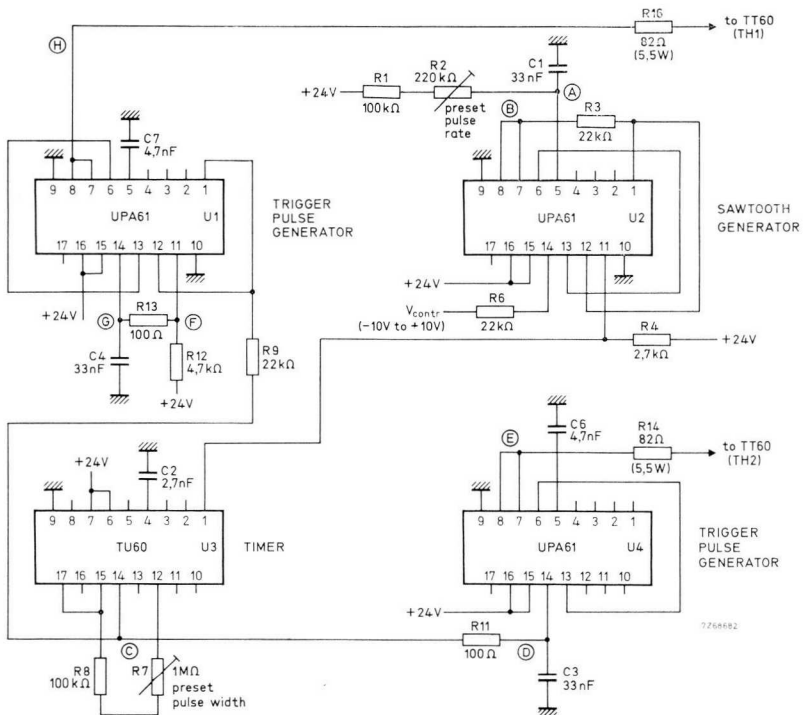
H

R16
82 Ω
(5,5W)
to TT60
(TH1)

C1
33 nF

R1
100 kΩ

R2
220 kΩ
preset
pulse
rate

+24V

A

B

R3
22 kΩ

C7
4,7nF

9 8 7 6 5 4 3 2 1
UPA61
U1
17 16 15 14 13 12 11 10

TRIGGER
PULSE
GENERATOR

9 8 7 6 5 4 3 2 1
UPA61
U2
17 16 15 14 13 12 11 10

SAWTOOTH
GENERATOR

+24V

+24V

G
R13
100 Ω
F

C4
33nF

R12
4,7kΩ

+24V

R9
22kΩ

$V_{contr}$
(−10V to +10V)

R6
22kΩ

R4
2,7kΩ

+24V

+24V

C2
2,7nF

9 8 7 6 5 4 3 2 1
TU60
U3
17 16 15 14 13 12 11 10

TIMER

E

C6
4,7nF

R14
82 Ω
(5,5W)
to TT60
(TH2)

9 8 7 6 5 4 3 2 1
UPA61
U4
17 16 15 14 13 12 11 10

TRIGGER
PULSE
GENERATOR

+24V

7Z68682

C

R8
100 kΩ

R7
1MΩ
preset
pulse width

R11
100 Ω

D

C3
33nF